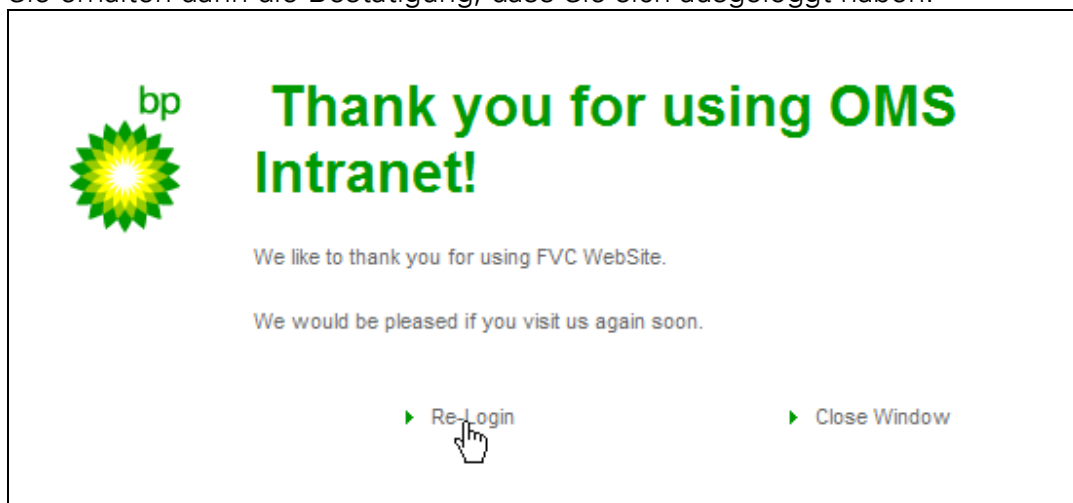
Sie erhalten dann die Bestätigung, dass Sie sich ausgeloggt haben.

bp

Thank you for using OMS Intranet!

We like to thank you for using FVC WebSite.

We would be pleased if you visit us again soon.

Re-Login

Close Window